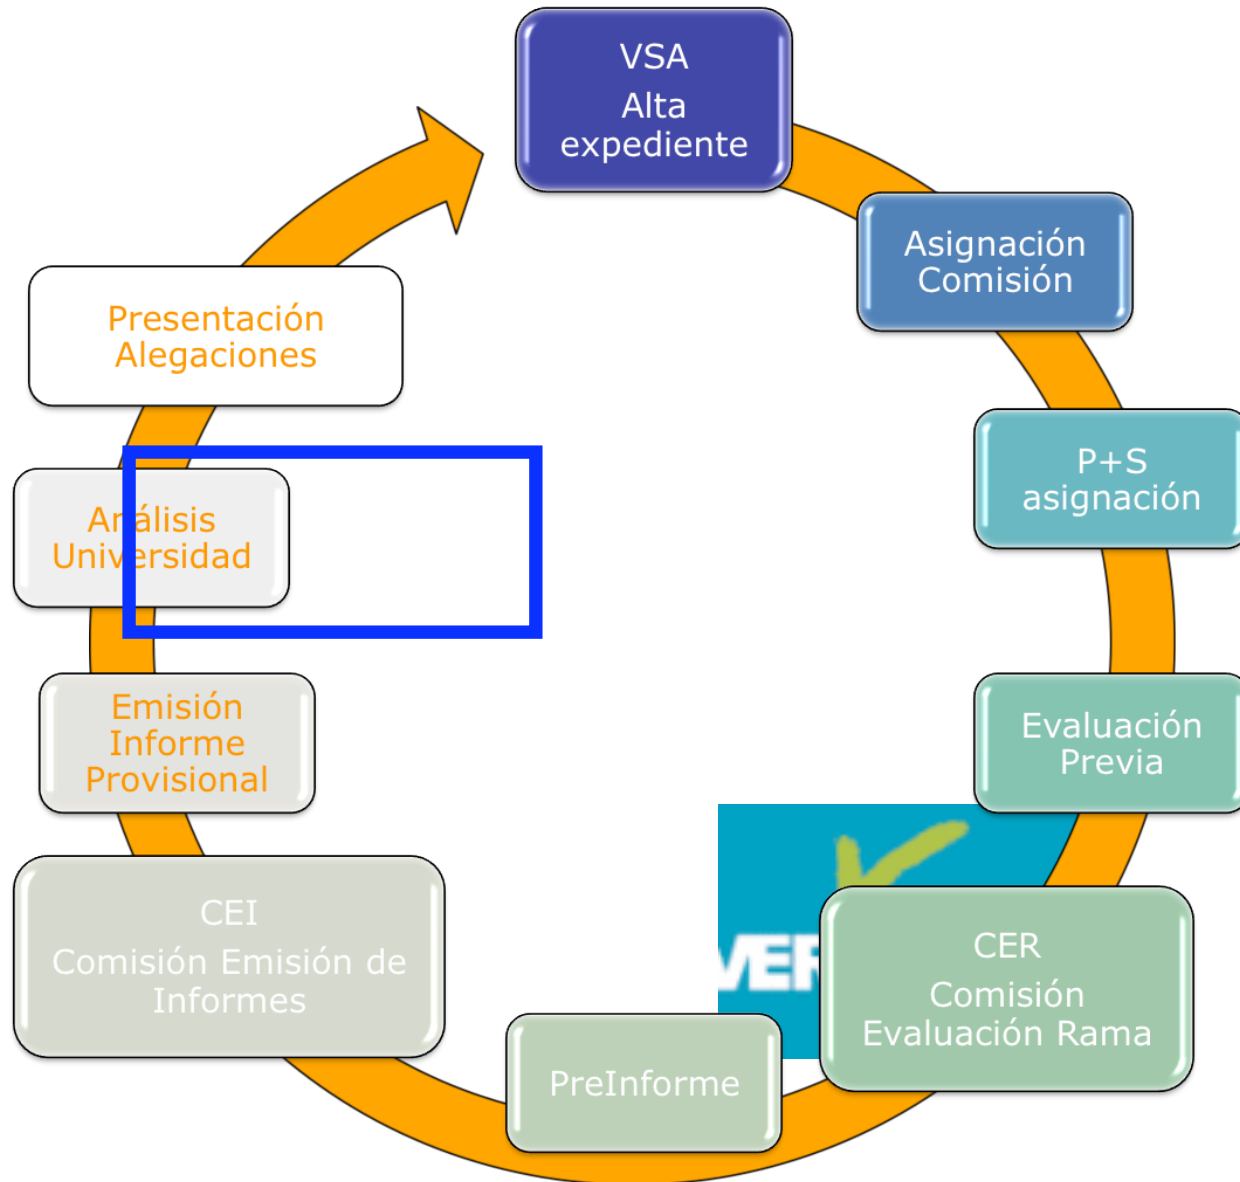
VSA
Alta
expediente

Asignación
Comisión

P+S
asignación

Evaluación
Previa

VER

CER
Comisión
Evaluación Rama

PreInforme

CEI
Comisión Emisión de
Informes

Emisión
Informe
Provisional

Análisis
Universidad

Presentación
Alegaciones